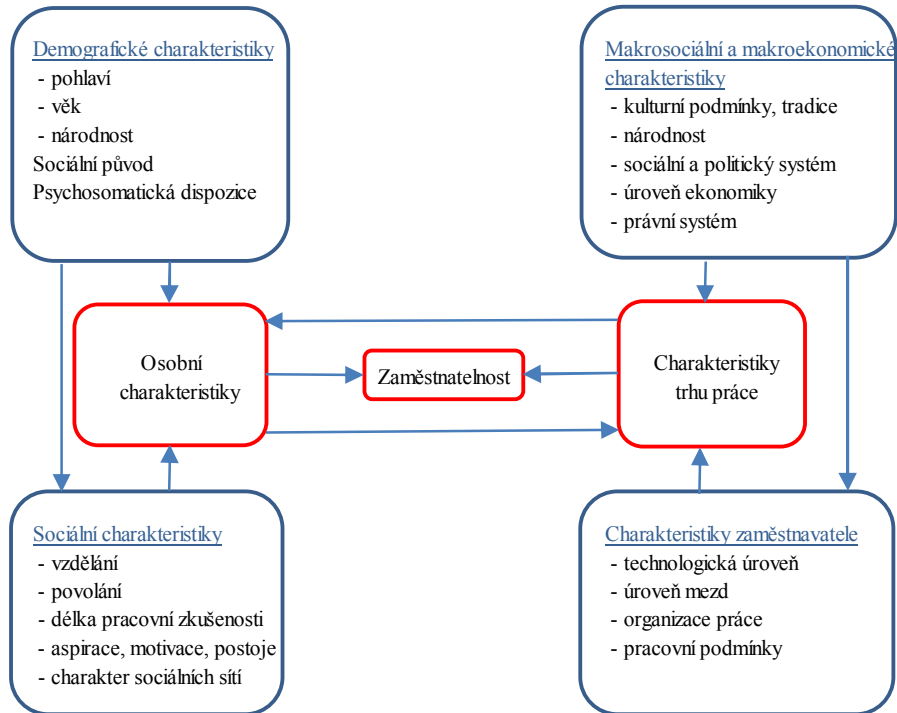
Demografické charakteristiky
- pohlaví
- věk
- národnost
Sociální původ
Psychosomatická dispozice

Makrosociální a makroekonomické charakteristiky
- kulturní podmínky, tradice
- národnost
- sociální a politický systém
- úroveň ekonomiky
- právní systém

Osobní charakteristiky

Zaměstnatelnost

Charakteristiky trhu práce

Sociální charakteristiky
- vzdělání
- povolání
- délka pracovní zkušenosti
- aspirace, motivace, postoje
- charakter sociálních sítí

Charakteristiky zaměstnavatele
- technologická úroveň
- úroveň mezd
- organizace práce
- pracovní podmínky